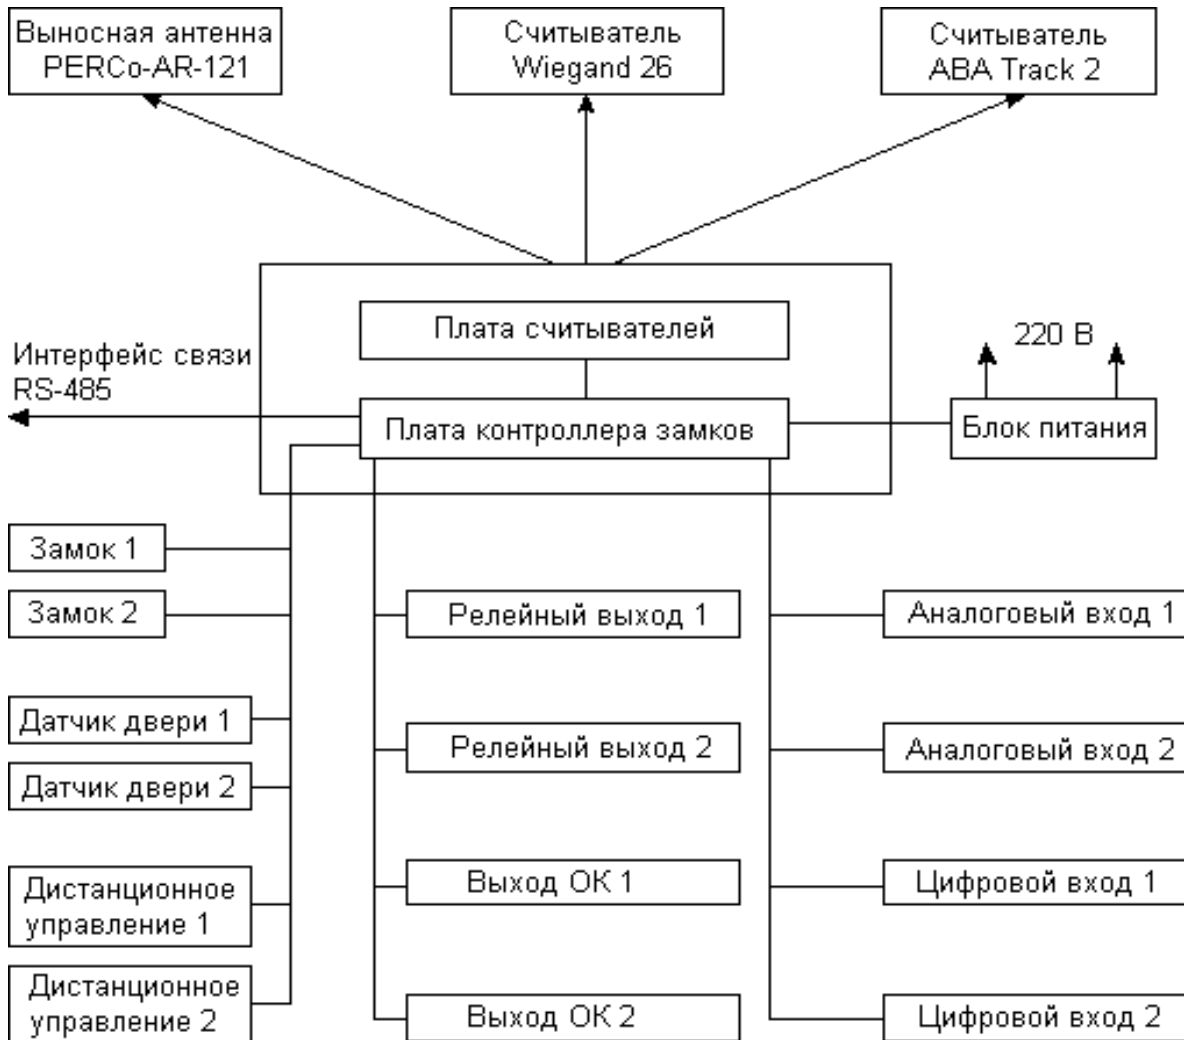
Выносная антенна PERCo-AR-121

Считыватель Wiegand 26

Считыватель ABA Track 2

Плата считывателей

220 В

Интерфейс связи RS-485

Плата контроллера замков

Блок питания

Замок 1

Замок 2

Релейный выход 1

Аналоговый вход 1

Датчик двери 1

Датчик двери 2

Релейный выход 2

Аналоговый вход 2

Дистанционное управление 1

Выход ОК 1

Цифровой вход 1

Дистанционное управление 2

Выход ОК 2

Цифровой вход 2